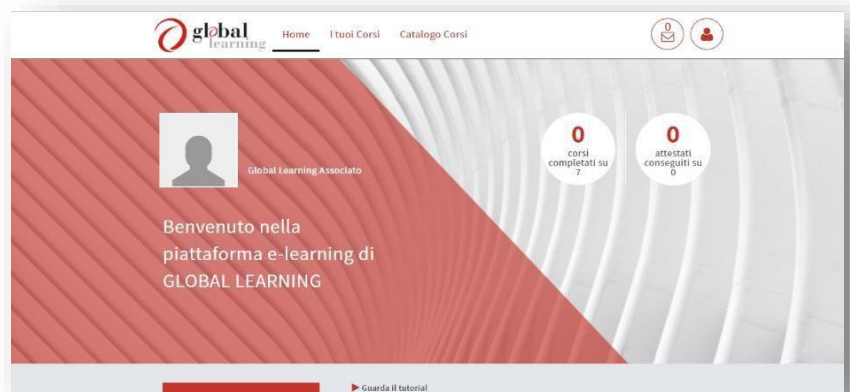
global learning

Home I tuoi Corsi Catalogo Corsi

0

Global Learning Associato

0 corsi completati su 7

0 attestati conseguiti su 0

Benvenuto nella piattaforma e-learning di GLOBAL LEARNING

▶ Guarda il tutorial